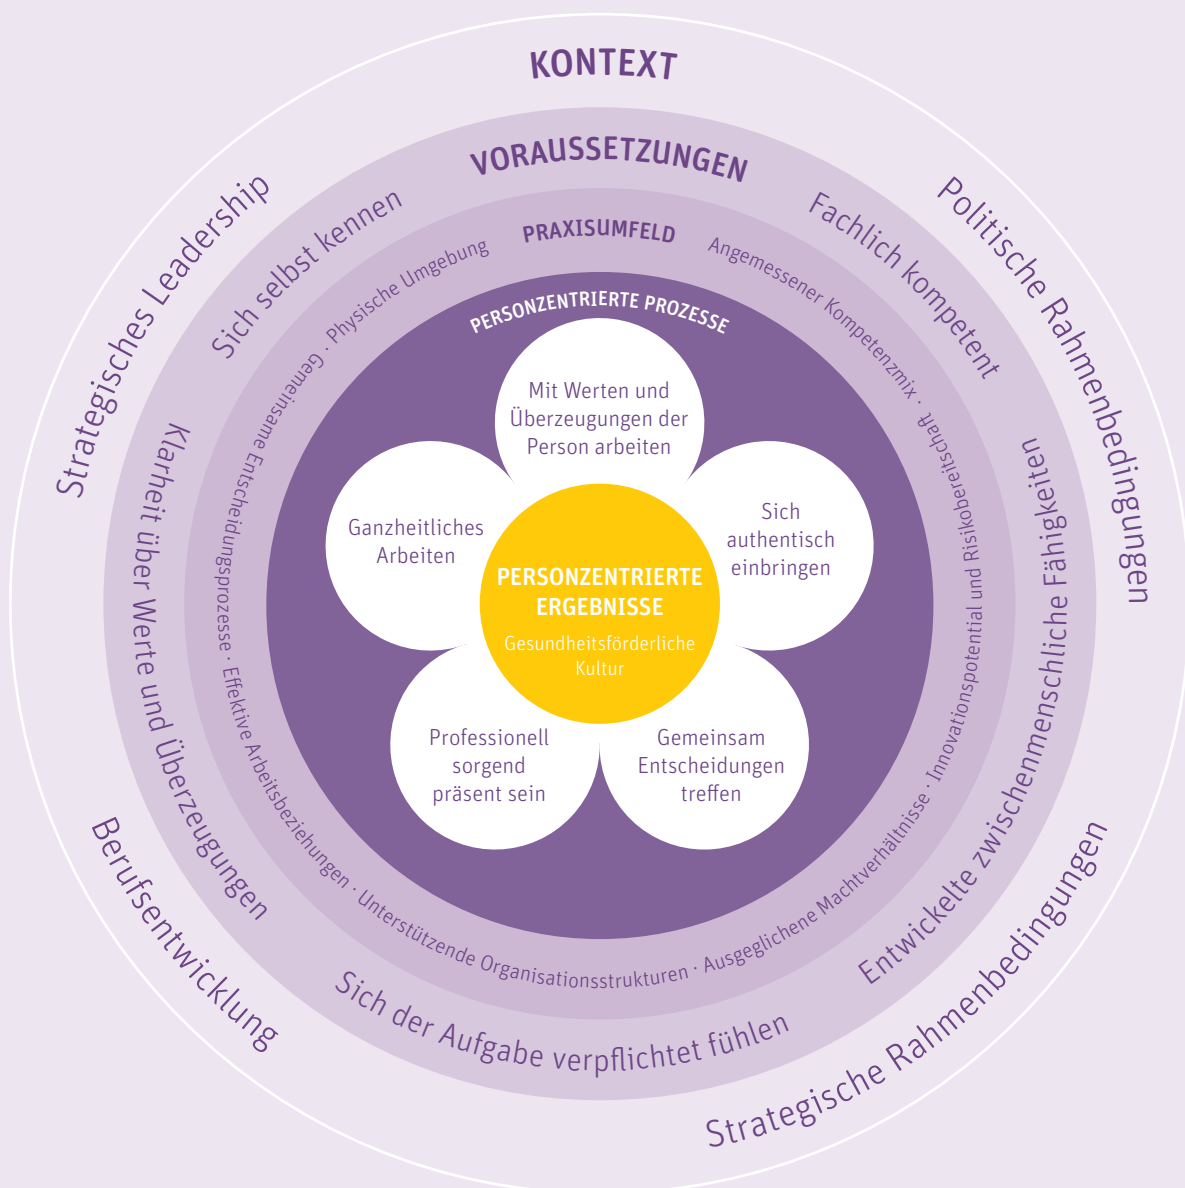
KONTEXT

Strategisches Leadership

Politische Rahmenbedingungen

Strategische Rahmenbedingungen

Berufsentwicklung

VORAUSSETZUNGEN

Sich selbst kennen

Fachlich kompetent

Entwickelte zwischenmenschliche Fähigkeiten

Sich der Aufgabe verpflichtet fühlen

Klarheit über Werte und Überzeugungen

PRAXISUMFELD

Angemessener Kompetenzmix · Innovationspotential und Risikobereitschaft · Ausgeglichene Machtverhältnisse · Unterstützende Organisationsstrukturen · Effektive Arbeitsbeziehungen · Gemeinsame Entscheidungsprozesse · Physische Umgebung

PERSONZENTRIERTE PROZESSE

Mit Werten und Überzeugungen der Person arbeiten

Sich authentisch einbringen

Gemeinsam Entscheidungen treffen

Professionell sorgend präsent sein

Ganzheitliches Arbeiten

PERSONZENTRIERTE ERGEBNISSE

Gesundheitsförderliche Kultur